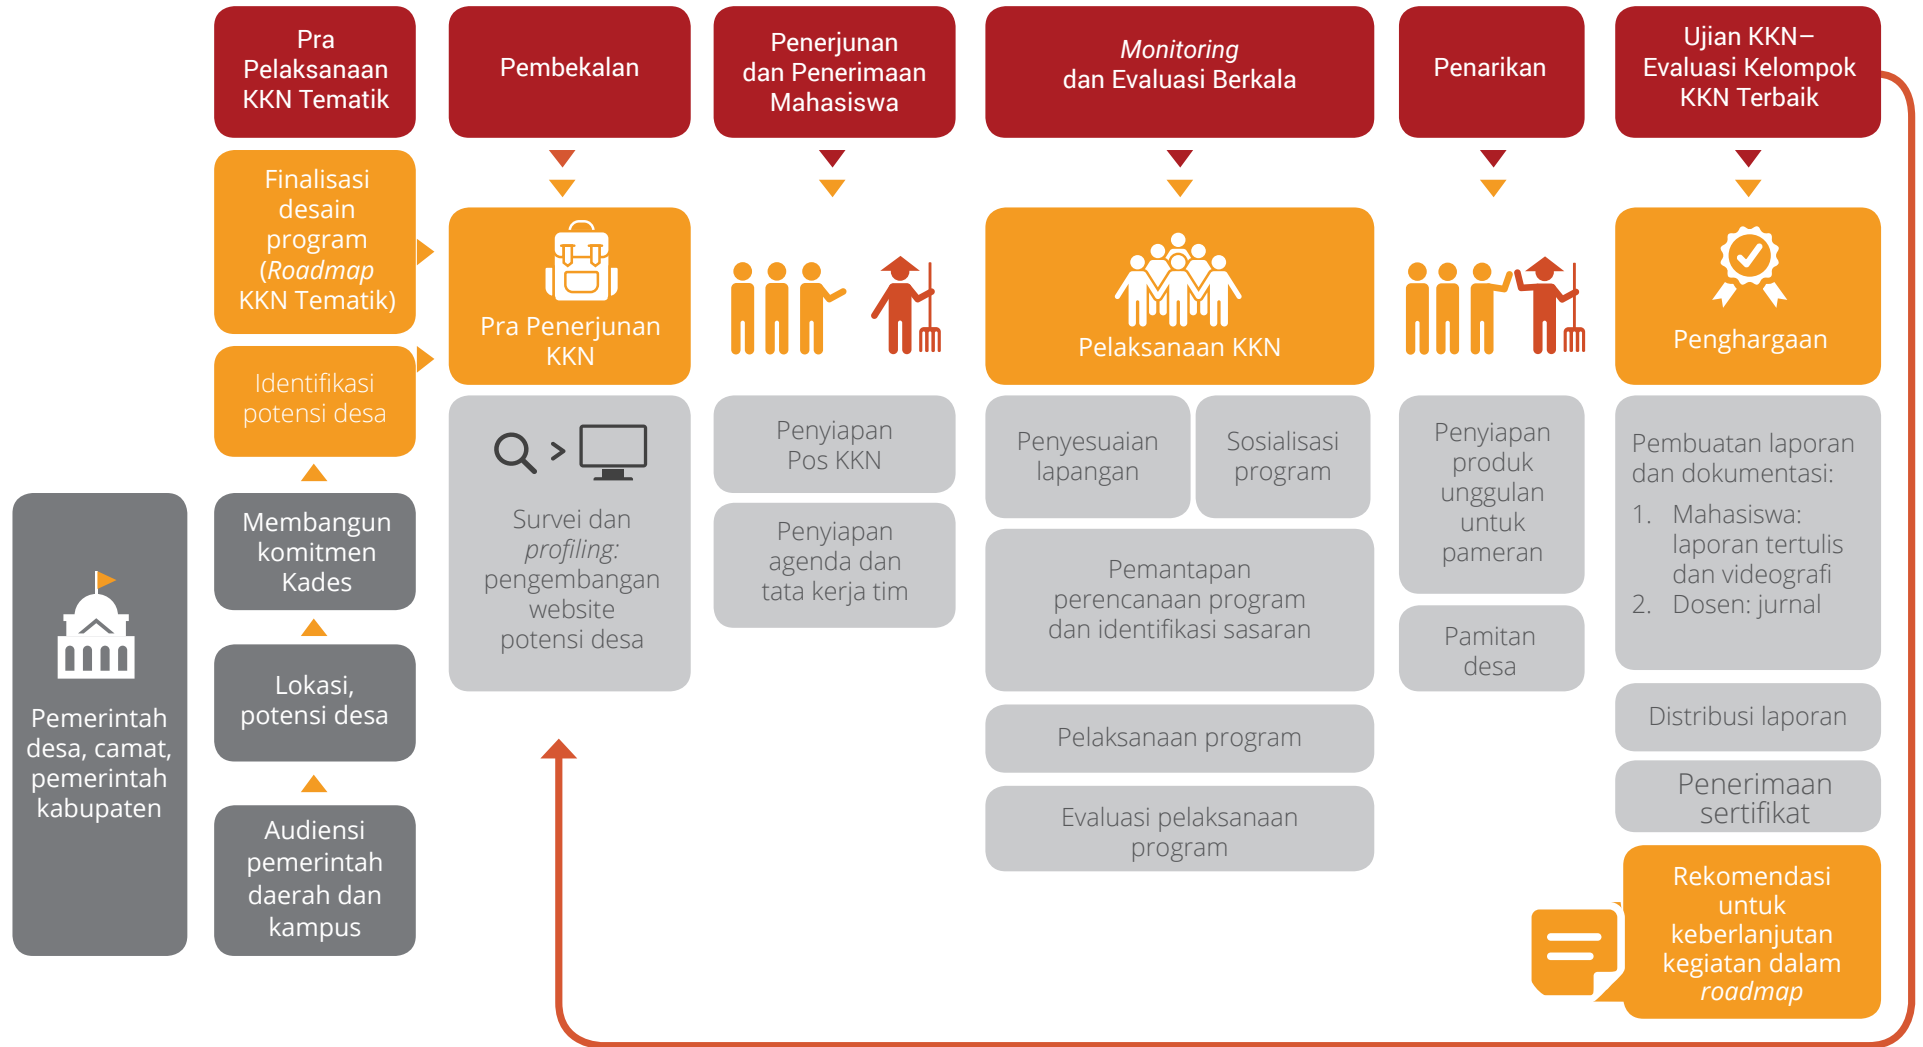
Pra Pelaksanaan KKN Tematik

Finalisasi desain program (*Roadmap* KKN Tematik)

Identifikasi potensi desa

Membangun komitmen Kades

Lokasi, potensi desa

Audiensi pemerintah daerah dan kampus

Pemerintah desa, camat, pemerintah kabupaten

Pembekalan

Pra Penerjunan KKN

Survei dan *profiling:* pengembangan website potensi desa

Penerjunan dan Penerimaan Mahasiswa

Penyiapan Pos KKN

Penyiapan agenda dan tata kerja tim

*Monitoring* dan Evaluasi Berkala

Pelaksanaan KKN

Penyesuaian lapangan

Sosialisasi program

Pemantapan perencanaan program dan identifikasi sasaran

Pelaksanaan program

Evaluasi pelaksanaan program

Penarikan

Penyiapan produk unggulan untuk pameran

Pamitan desa

Ujian KKN–Evaluasi Kelompok KKN Terbaik

Penghargaan

Pembuatan laporan dan dokumentasi:
1. Mahasiswa: laporan tertulis dan videografi
2. Dosen: jurnal

Distribusi laporan

Penerimaan sertifikat

Rekomendasi untuk keberlanjutan kegiatan dalam *roadmap*